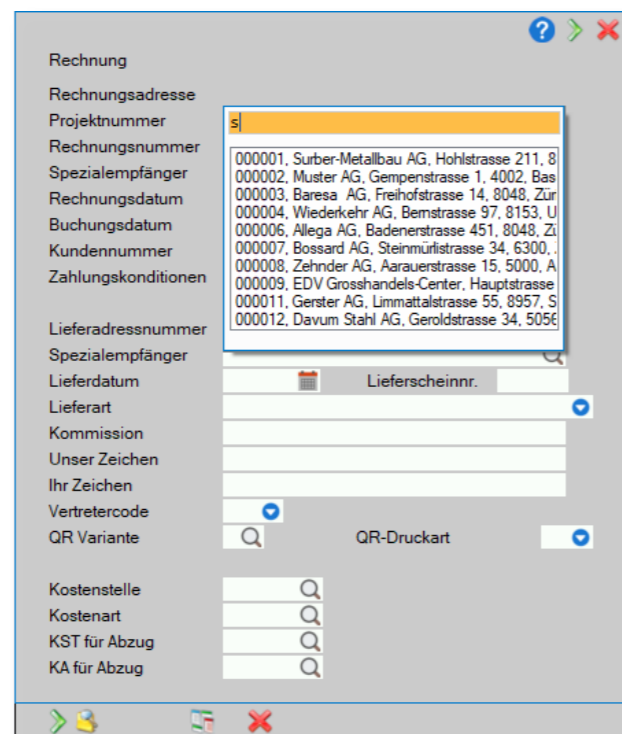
Rechnung
Rechnungsadresse
Projektnummer
Rechnungsnummer
Spezialempfänger
Rechnungsdatum
Buchungsdatum
Kundennummer
Zahlungskonditionen

s

000001, Surber-Metallbau AG, Hohlstrasse 211, 8
000002, Muster AG, Gempenstrasse 1, 4002, Bas
000003, Baresa AG, Freihofstrasse 14, 8048, Zür
000004, Wiederkehr AG, Bernstrasse 97, 8153, U
000006, Allega AG, Badenerstrasse 451, 8048, Zü
000007, Bossard AG, Steinmürlistrasse 34, 6300,
000008, Zehnder AG, Aarauerstrasse 15, 5000, A
000009, EDV Grosshandels-Center, Hauptstrasse
000011, Gerster AG, Limmattalstrasse 55, 8957, S
000012, Davum Stahl AG, Geroldstrasse 34, 5056

Lieferadressnummer
Spezialempfänger
Lieferdatum
Lieferscheinnr.
Lieferart
Kommission
Unser Zeichen
Ihr Zeichen
Vertretercode
QR Variante
QR-Druckart

Kostenstelle
Kostenart
KST für Abzug
KA für Abzug